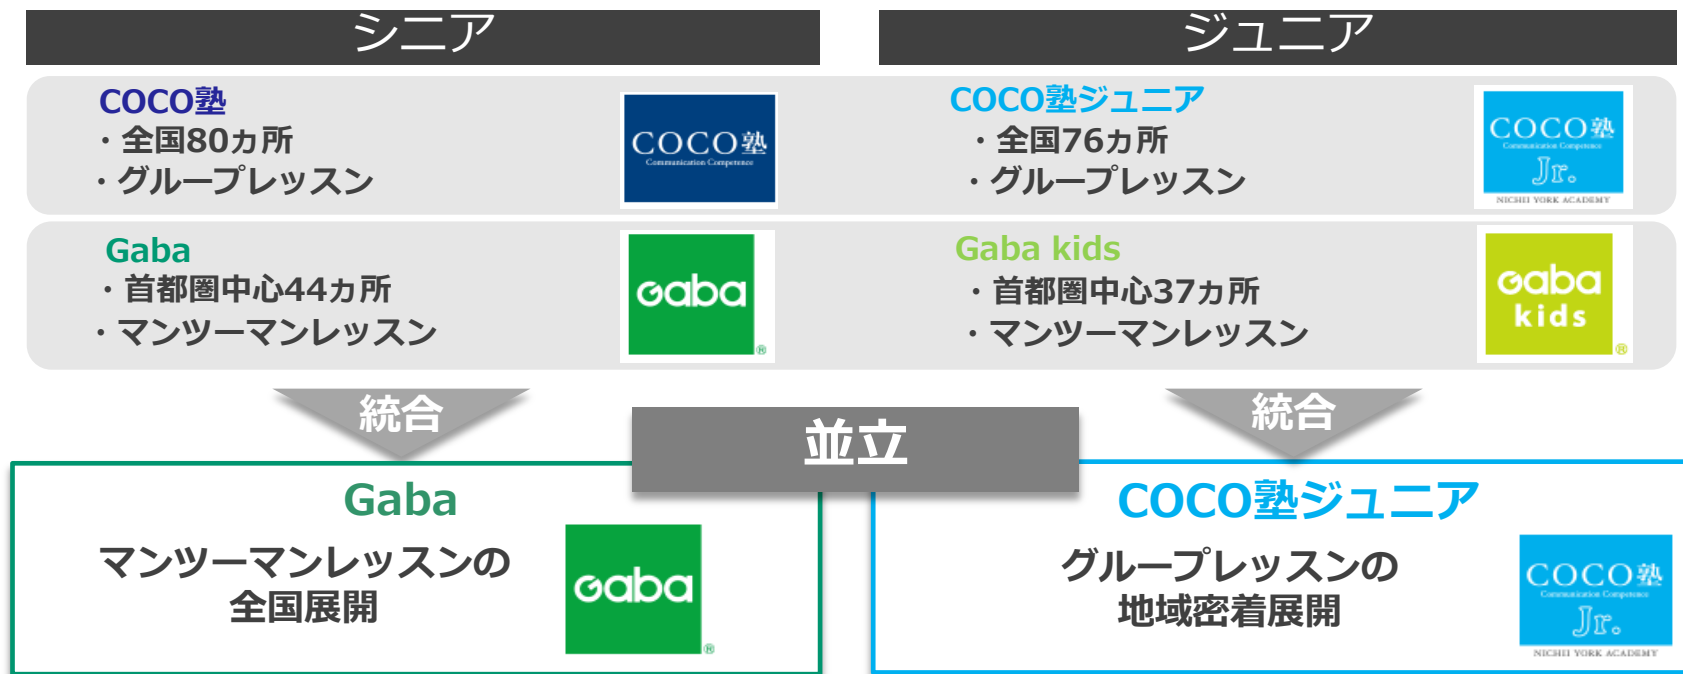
シニア

ジュニア

COCO塾
・全国80カ所
・グループレッスン

COCO塾
Communication Competence

COCO塾ジュニア
・全国76カ所
・グループレッスン

COCO塾
Communication Competence
Jr.
NICHII YORK ACADEMY

Gaba
・首都圏中心44カ所
・マンツーマンレッスン

Gaba ®

Gaba kids
・首都圏中心37カ所
・マンツーマンレッスン

Gaba kids ®

統合

並立

統合

Gaba
マンツーマンレッスンの
全国展開

Gaba ®

COCO塾ジュニア
グループレッスンの
地域密着展開

COCO塾
Communication Competence
Jr.
NICHII YORK ACADEMY